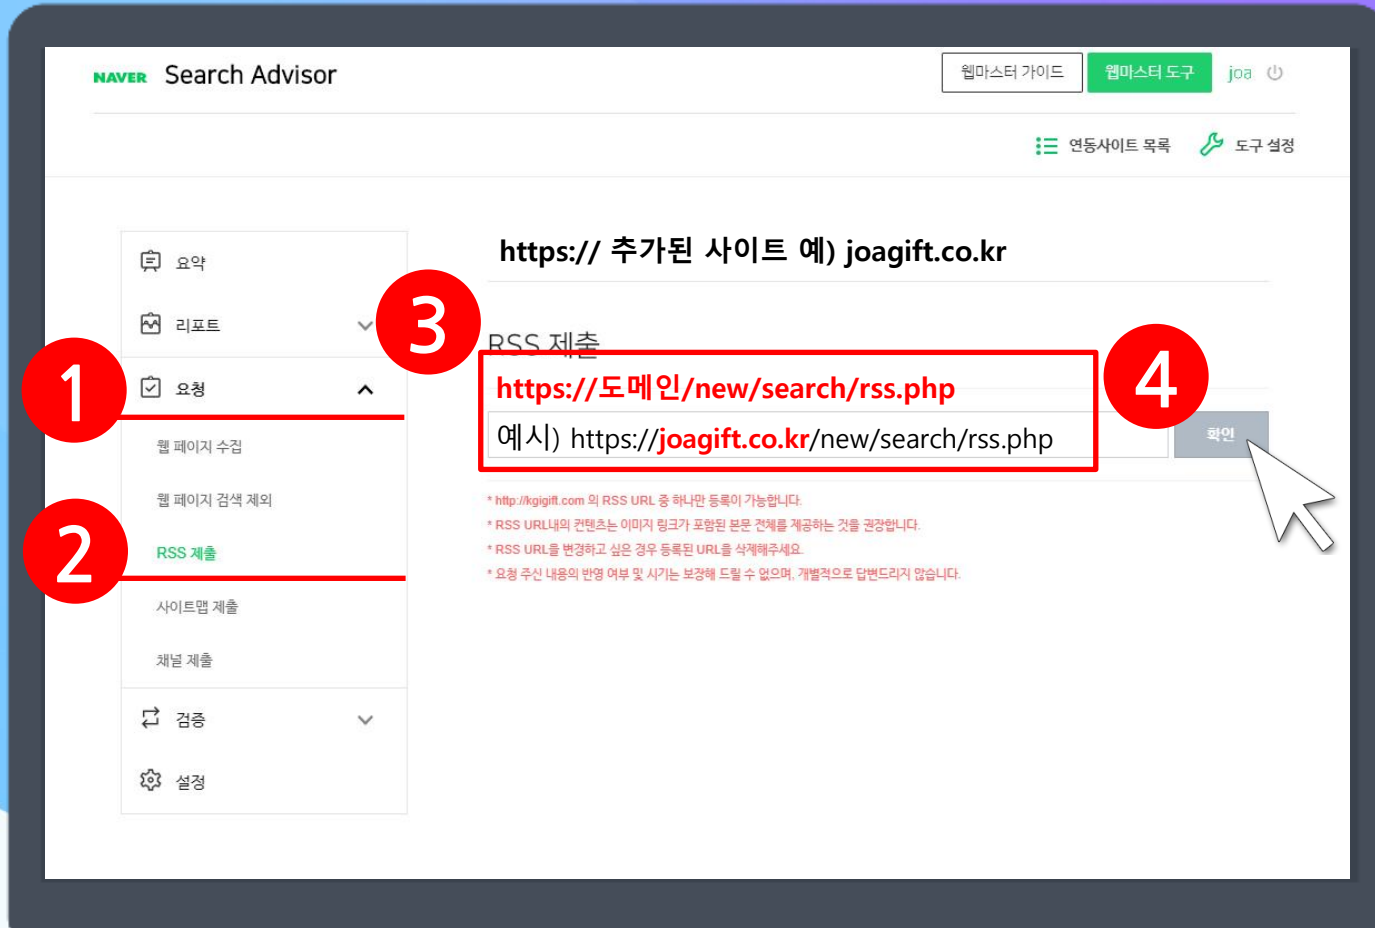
NAVER Search Advisor

웹마스터 가이드 웹마스터 도구 joa

연동사이트 목록 도구 설정

요약

리포트

1

요청

웹 페이지 수집

웹 페이지 검색 제외

2

RSS 제출

사이트맵 제출

채널 제출

검증

설정

https:// 추가된 사이트 예) joagift.co.kr

3

RSS 제출

https://도메인/new/search/rss.php

예시) https://joagift.co.kr/new/search/rss.php

4

확인

* http://kgigift.com 의 RSS URL 중 하나만 등록이 가능합니다.
* RSS URL내의 컨텐츠는 이미지 링크가 포함된 본문 전체를 제공하는 것을 권장합니다.
* RSS URL을 변경하고 싶은 경우 등록된 URL을 삭제해주세요.
* 요청 주신 내용의 반영 여부 및 시기는 보장해 드릴 수 없으며, 개별적으로 답변드리지 않습니다.